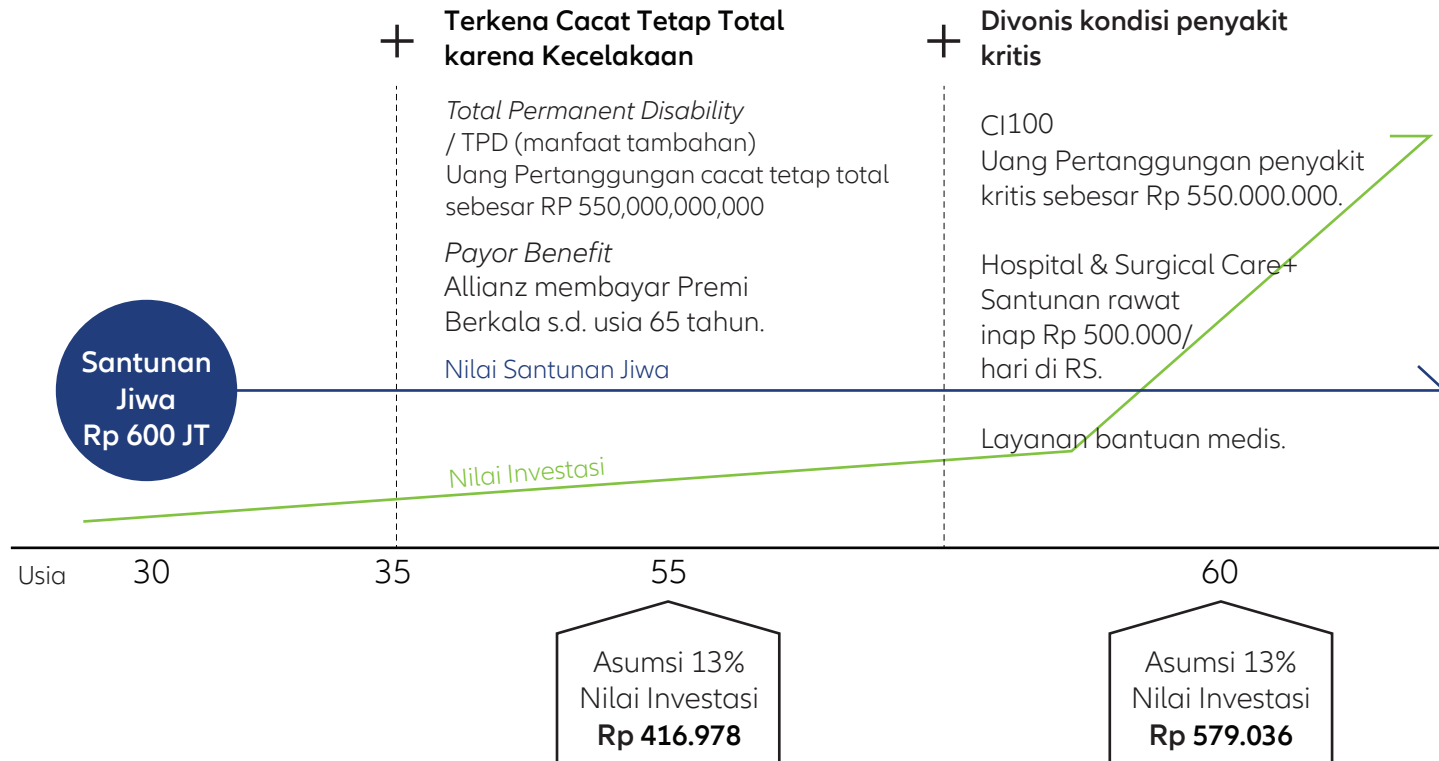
+ Terkena Cacat Tetap Total karena Kecelakaan

*Total Permanent Disability* / TPD (manfaat tambahan)
Uang Pertanggungan cacat tetap total sebesar RP 550,000,000,000

*Payor Benefit*
Allianz membayar Premi Berkala s.d. usia 65 tahun.

+ Divonis kondisi penyakit kritis

CI100
Uang Pertanggungan penyakit kritis sebesar Rp 550.000.000.

Hospital & Surgical Care+
Santunan rawat inap Rp 500.000/ hari di RS.

Layanan bantuan medis.

Santunan Jiwa Rp 600 JT

Nilai Santunan Jiwa

Nilai Investasi

Usia 30 35 55 60

Asumsi 13%
Nilai Investasi
**Rp 416.978**

Asumsi 13%
Nilai Investasi
**Rp 579.036**